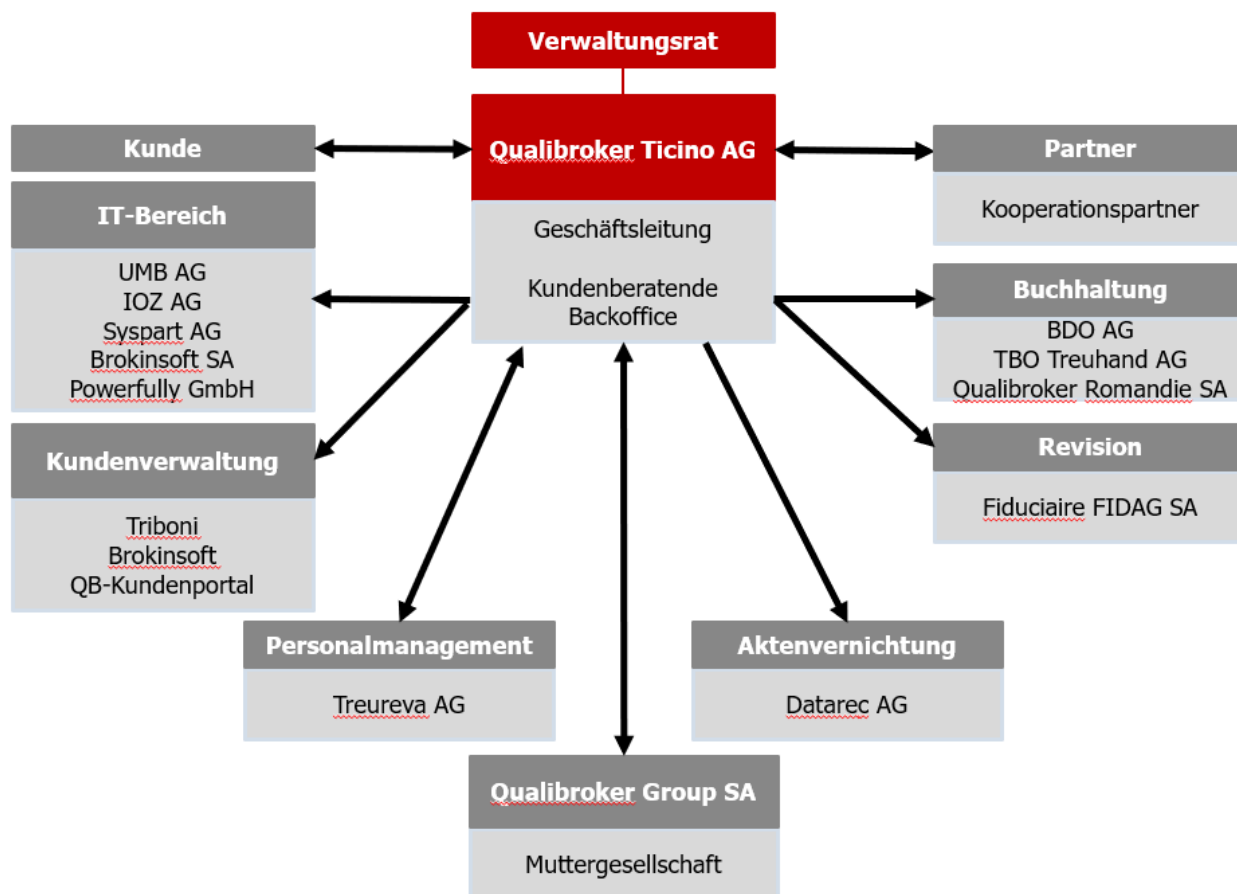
Verwaltungsrat

Qualibroker Ticino AG

Geschäftsleitung

Kundenberatende Backoffice

Kunde

IT-Bereich

UMB AG
IOZ AG
Syspart AG
Brokinsoft SA
Powerfully GmbH

Kundenverwaltung

Triboni
Brokinsoft
QB-Kundenportal

Partner

Kooperationspartner

Buchhaltung

BDO AG
TBO Treuhand AG
Qualibroker Romandie SA

Revision

Fiduciaire FIDAG SA

Personalmanagement

Treureva AG

Aktenvernichtung

Datarec AG

Qualibroker Group SA

Muttergesellschaft